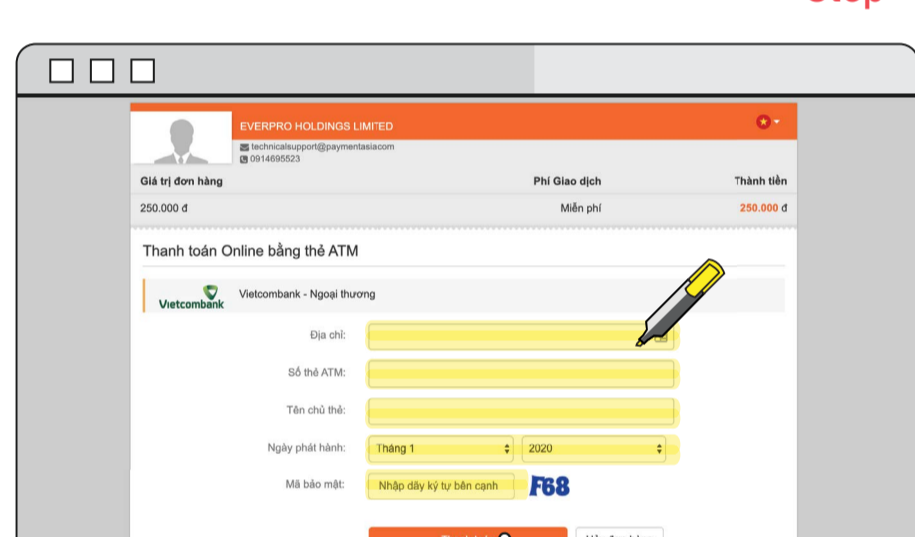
EVERPRO HOLDINGS LIMITED

technicalsupport@paymentasia.com
0914695523

| Giá trị đơn hàng | Phí Giao dịch | Thành tiền |
|---|---|---|
| 250.000 đ | Miễn phí | 250.000 đ |

Thanh toán Online bằng thẻ ATM

Vietcombank

Vietcombank - Ngoại thương

Địa chỉ:

Số thẻ ATM:

Tên chủ thẻ:

Ngày phát hành: Tháng 1 2020

Mã bảo mật: Nhập dãy ký tự bên cạnh F68

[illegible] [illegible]